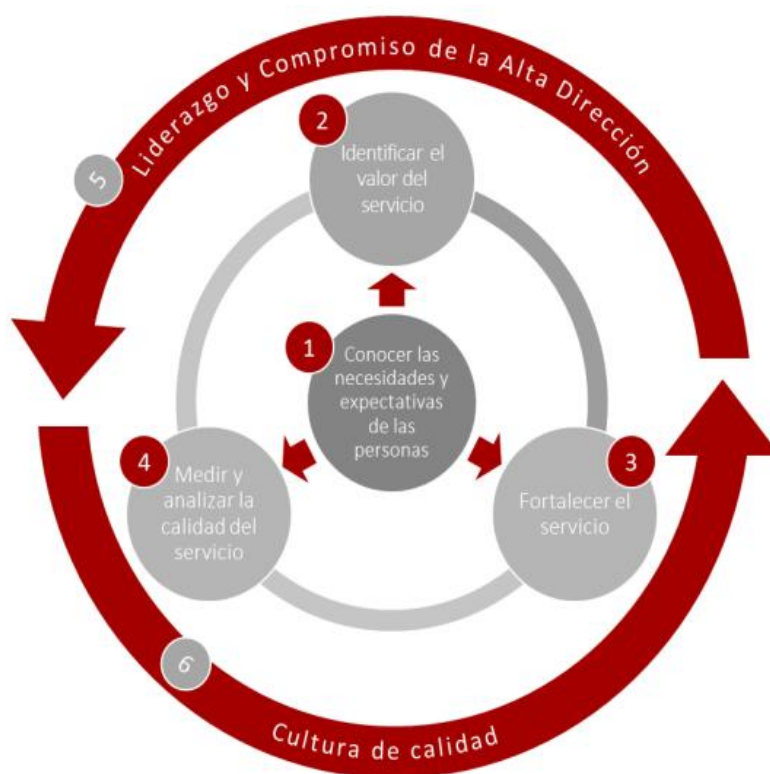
5 Liderazgo y Compromiso de la Alta Dirección

2 Identificar el valor del servicio

1 Conocer las necesidades y expectativas de las personas

4 Medir y analizar la calidad del servicio

3 Fortalecer el servicio

6 Cultura de calidad